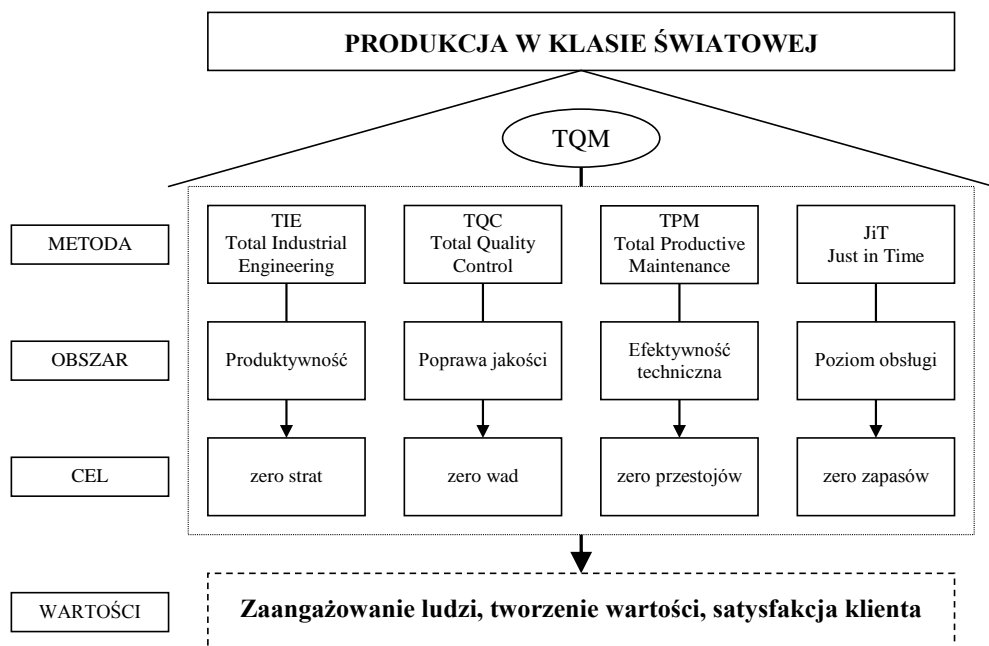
PRODUKCJA W KLASIE ŚWIATOWEJ

TQM

METODA

TIE
Total Industrial Engineering

TQC
Total Quality Control

TPM
Total Productive Maintenance

JiT
Just in Time

OBSZAR

Produktywność

Poprawa jakości

Efektywność techniczna

Poziom obsługi

CEL

zero strat

zero wad

zero przestojów

zero zapasów

WARTOŚCI

Zaangażowanie ludzi, tworzenie wartości, satysfakcja klienta